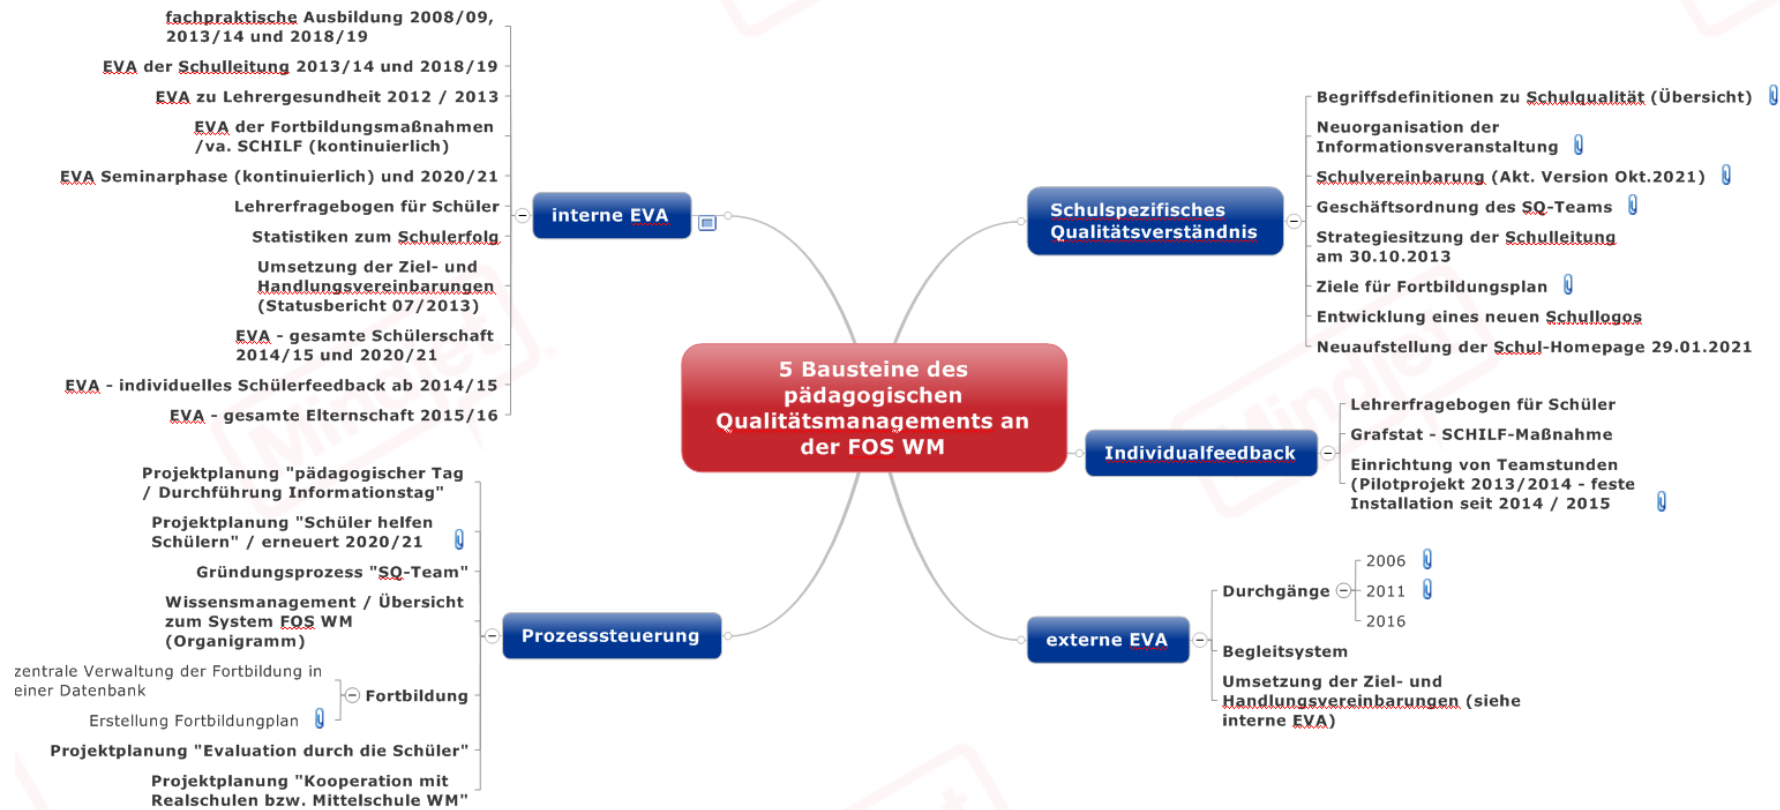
5 Bausteine des pädagogischen Qualitätsmanagements an der FOS WM

interne EVA

fachpraktische Ausbildung 2008/09, 2013/14 und 2018/19

EVA der Schulleitung 2013/14 und 2018/19

EVA zu Lehrergesundheit 2012 / 2013

EVA der Fortbildungsmaßnahmen /va. SCHILF (kontinuierlich)

EVA Seminarphase (kontinuierlich) und 2020/21

Lehrerfragebogen für Schüler

Statistiken zum Schulerfolg

Umsetzung der Ziel- und Handlungsvereinbarungen (Statusbericht 07/2013)

EVA - gesamte Schülerschaft 2014/15 und 2020/21

EVA - individuelles Schülerfeedback ab 2014/15

EVA - gesamte Elternschaft 2015/16

Schulspezifisches Qualitätsverständnis

Begriffsdefinitionen zu Schulqualität (Übersicht)

Neuorganisation der Informationsveranstaltung

Schulvereinbarung (Akt. Version Okt.2021)

Geschäftsordnung des SQ-Teams

Strategiesitzung der Schulleitung am 30.10.2013

Ziele für Fortbildungsplan

Entwicklung eines neuen Schullogos

Neuaufstellung der Schul-Homepage 29.01.2021

Individualfeedback

Lehrerfragebogen für Schüler

Grafstat - SCHILF-Maßnahme

Einrichtung von Teamstunden (Pilotprojekt 2013/2014 - feste Installation seit 2014 / 2015

Prozesssteuerung

Projektplanung "pädagogischer Tag / Durchführung Informationstag"

Projektplanung "Schüler helfen Schülern" / erneuert 2020/21

Gründungsprozess "SQ-Team"

Wissensmanagement / Übersicht zum System FOS WM (Organigramm)

Fortbildung

zentrale Verwaltung der Fortbildung in einer Datenbank

Erstellung Fortbildungplan

Projektplanung "Evaluation durch die Schüler"

Projektplanung "Kooperation mit Realschulen bzw. Mittelschule WM"

externe EVA

Durchgänge

2006

2011

2016

Begleitsystem

Umsetzung der Ziel- und Handlungsvereinbarungen (siehe interne EVA)